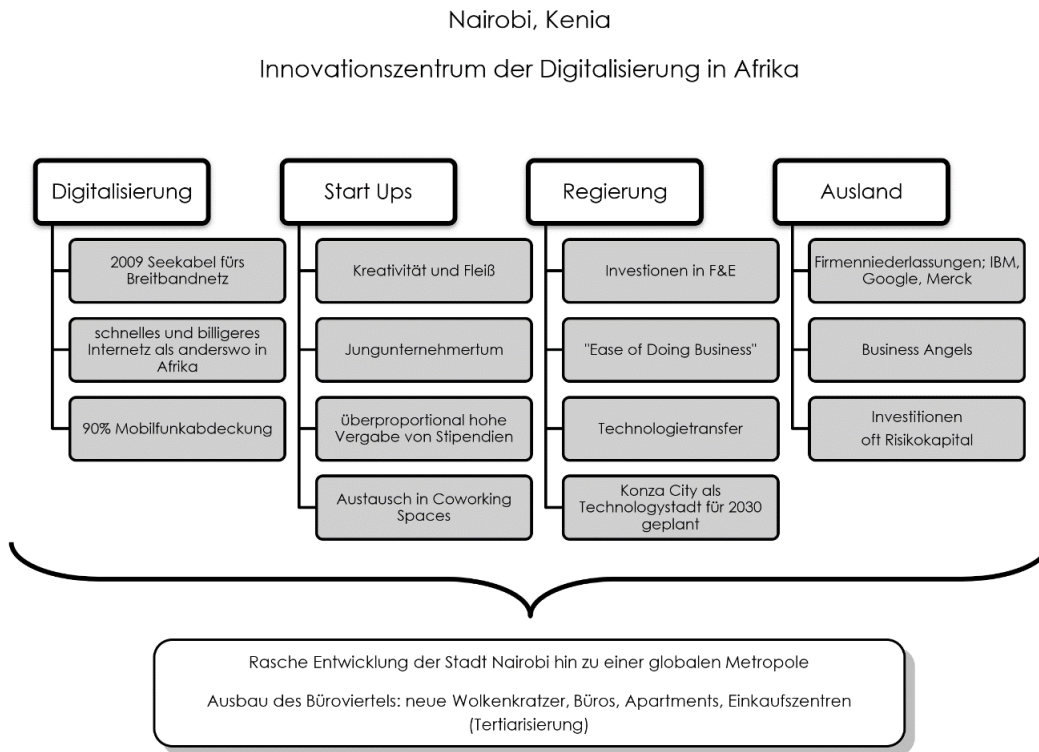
Nairobi, Kenia

Innovationszentrum der Digitalisierung in Afrika

Digitalisierung

2009 Seekabel fürs Breitbandnetz

schnelles und billigeres Internetz als anderswo in Afrika

90% Mobilfunkabdeckung

Start Ups

Kreativität und Fleiß

Jungunternehmertum

überproportional hohe Vergabe von Stipendien

Austausch in Coworking Spaces

Regierung

Investionen in F&E

"Ease of Doing Business"

Technologietransfer

Konza City als Technologystadt für 2030 geplant

Ausland

Firmenniederlassungen; IBM, Google, Merck

Business Angels

Investitionen oft Risikokapital

Rasche Entwicklung der Stadt Nairobi hin zu einer globalen Metropole

Ausbau des Büroviertels: neue Wolkenkratzer, Büros, Apartments, Einkaufszentren (Tertiarisierung)